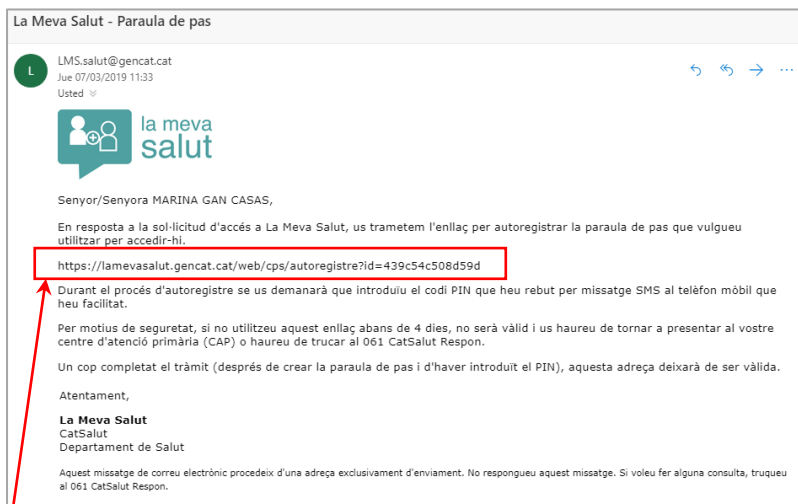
La Meva Salut - Paraula de pas

L

LMS.salut@gencat.cat
Jue 07/03/2019 11:33
Usted

la meva salut

Senyor/Senyora MARINA GAN CASAS,

En resposta a la sol·licitud d'accés a La Meva Salut, us trametem l'enllaç per autoregistrar la paraula de pas que vulgueu utilitzar per accedir-hi.

https://lamevasalut.gencat.cat/web/cps/autoregistre?id=439c54c508d59d

Durant el procés d'autoregistre se us demanarà que introduïu el codi PIN que heu rebut per missatge SMS al telèfon mòbil que heu facilitat.

Per motius de seguretat, si no utilitzeu aquest enllaç abans de 4 dies, no serà vàlid i us haureu de tornar a presentar al vostre centre d'atenció primària (CAP) o haureu de trucar al 061 CatSalut Respon.

Un cop completat el tràmit (després de crear la paraula de pas i d'haver introduït el PIN), aquesta adreça deixarà de ser vàlida.

Atentament,

La Meva Salut
CatSalut
Departament de Salut

Aquest missatge de correu electrònic procedeix d'una adreça exclusivament d'enviament. No respongueu aquest missatge. Si voleu fer alguna consulta, truqueu al 061 CatSalut Respon.